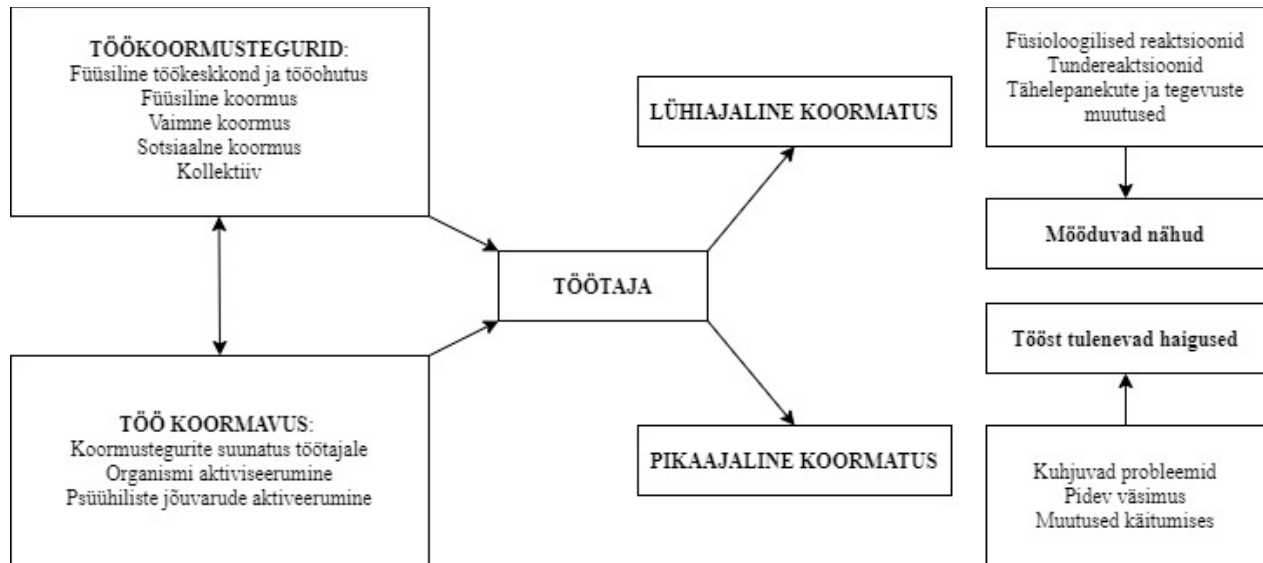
**TÖÖKOORMUSTEGURID**:
Füüsiline töökeskkond ja tööohutus
Füüsiline koormus
Vaimne koormus
Sotsiaalne koormus
Kollektiiv

**TÖÖ KOORMAVUS**:
Koormustegurite suunatus töötajale
Organismi aktiviseerumine
Psüühiliste jõuvarude aktiveerumine

**TÖÖTAJA**

**LÜHIAJALINE KOORMATUS**

**PIKAAJALINE KOORMATUS**

Füsioloogilised reaktsioonid
Tundereaktsioonid
Tähelepanekute ja tegevuste muutused

**Mööduvad nähud**

**Tööst tulenevad haigused**

Kuhjuvad probleemid
Pidev väsimus
Muutused käitumises